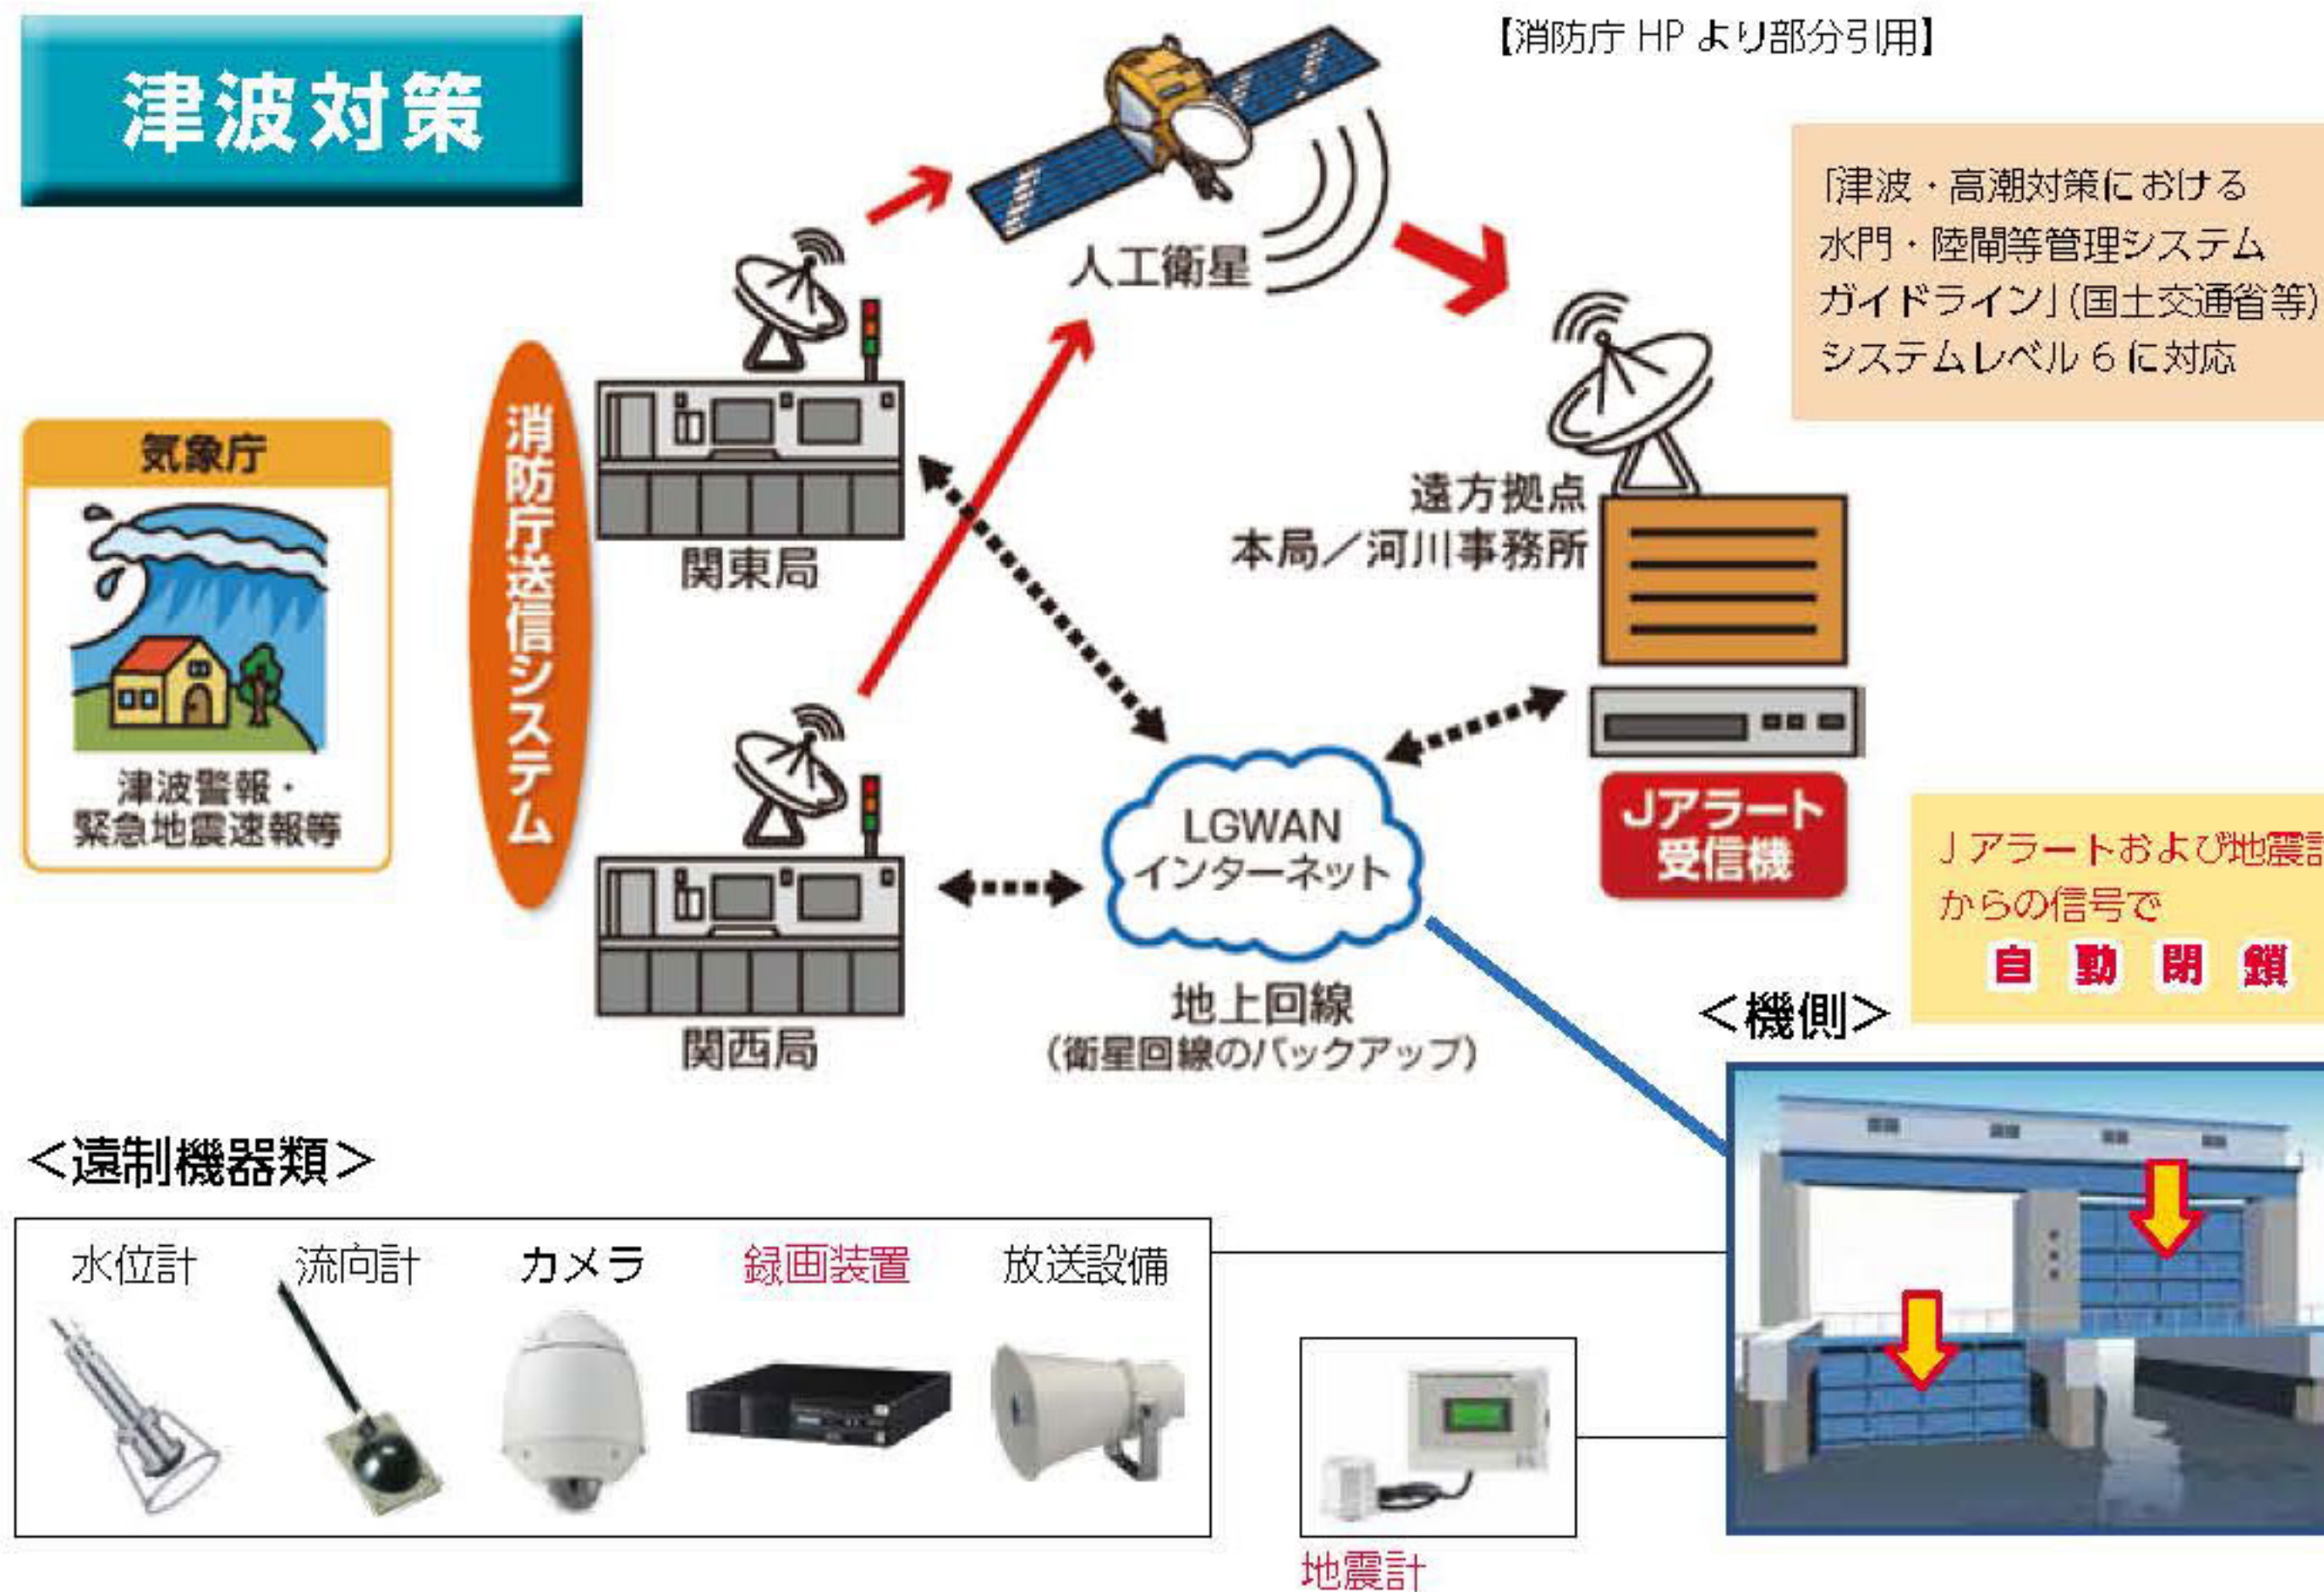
津波対策

【消防庁 HP より部分引用】

人工衛星

「津波・高潮対策における水門・陸閘等管理システムガイドライン」(国土交通省等)システムレベル 6 に対応

気象庁

津波警報・緊急地震速報等

消防庁送信システム

関東局

関西局

遠方拠点
本局／河川事務所

LGWAN
インターネット

地上回線
(衛星回線のバックアップ)

Jアラート受信機

J アラートおよび地震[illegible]からの信号で
自 動 閉 鎖

<機側>

<遠制機器類>

水位計　流向計　カメラ　録画装置　放送設備

地震計